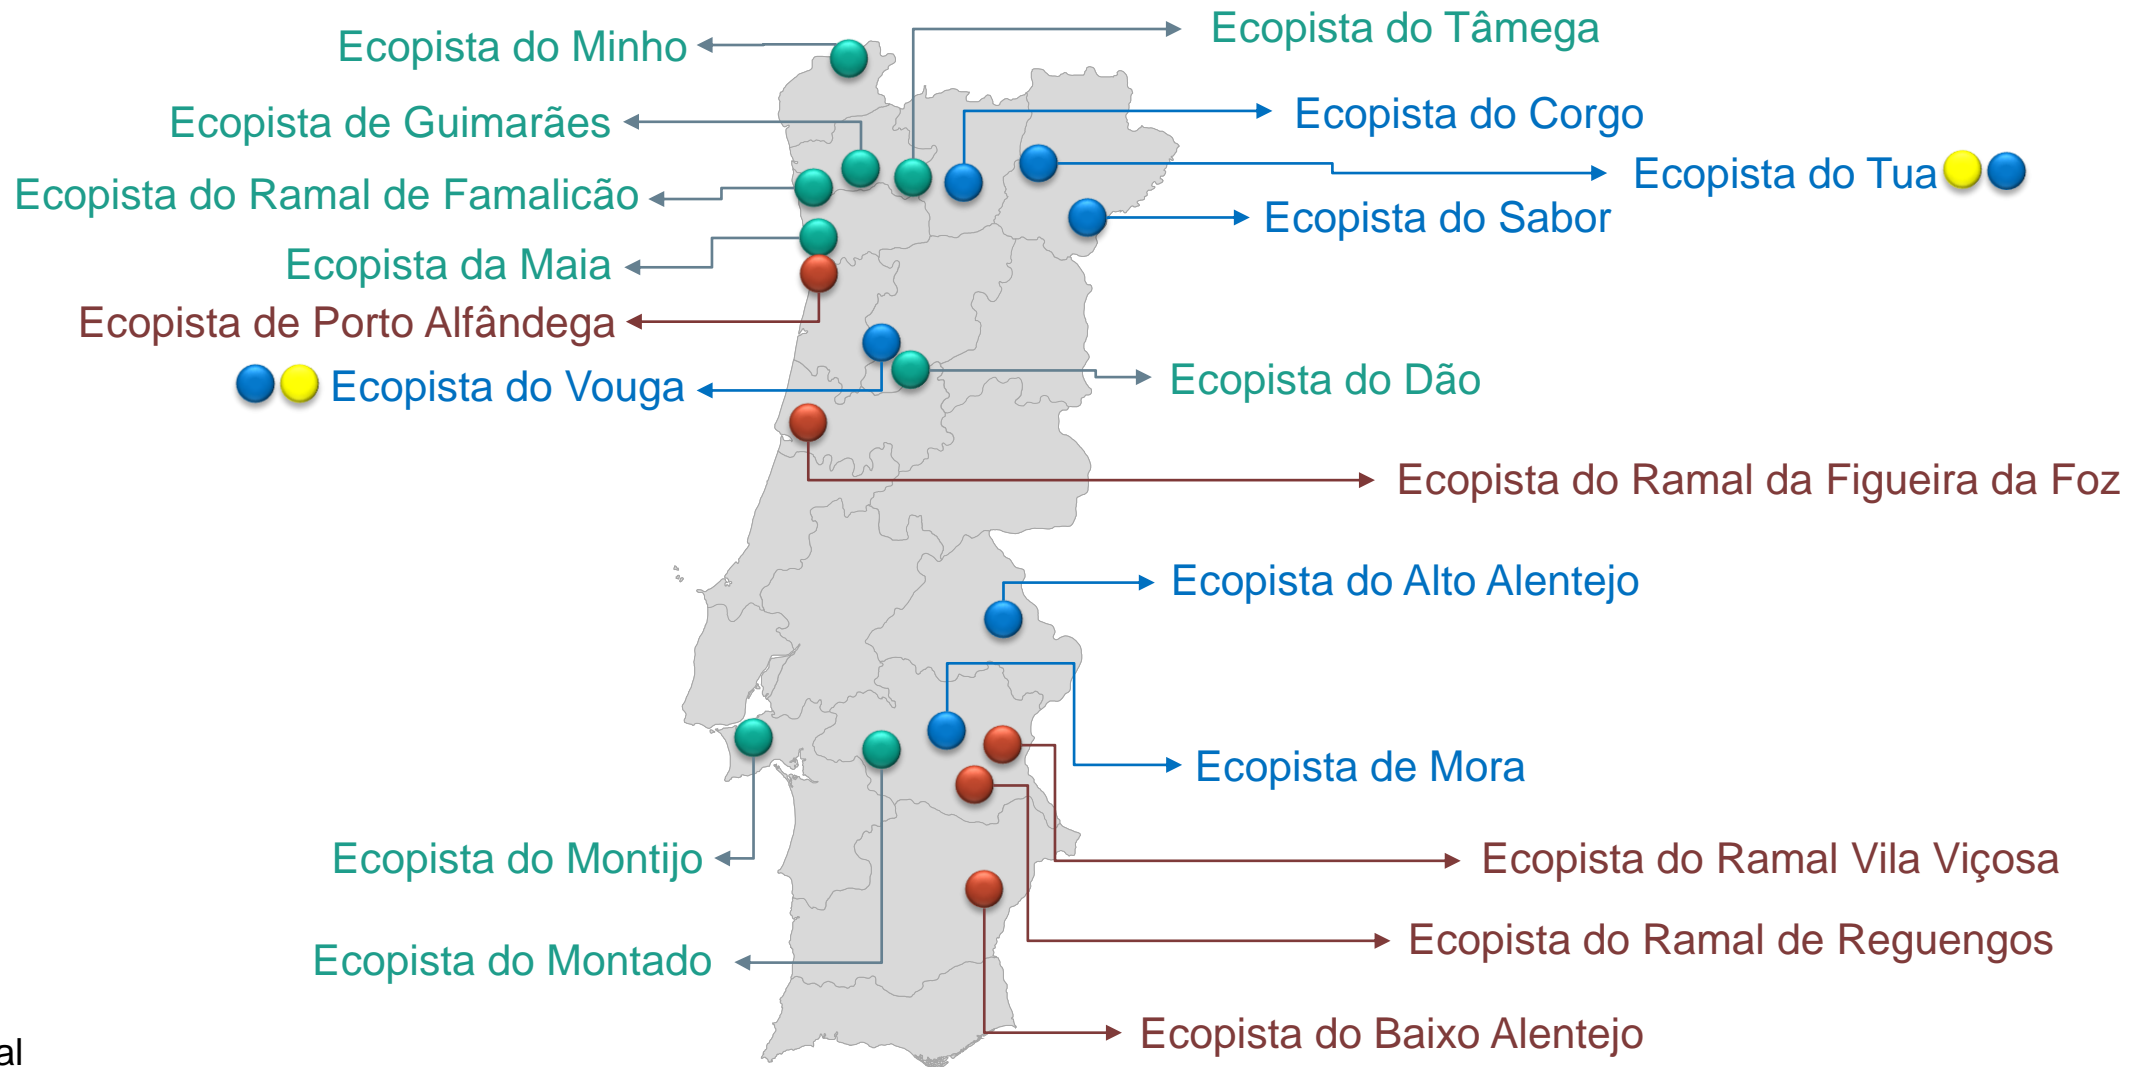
Ecopista do Minho
Ecopista de Guimarães
Ecopista do Ramal de Famalicão
Ecopista da Maia
Ecopista de Porto Alfândega
Ecopista do Vouga
Ecopista do Tâmega
Ecopista do Corgo
Ecopista do Tua
Ecopista do Sabor
Ecopista do Dão
Ecopista do Ramal da Figueira da Foz
Ecopista do Alto Alentejo
Ecopista de Mora
Ecopista do Montijo
Ecopista do Ramal Vila Viçosa
Ecopista do Montado
Ecopista do Ramal de Reguengos
Ecopista do Baixo Alentejo
al